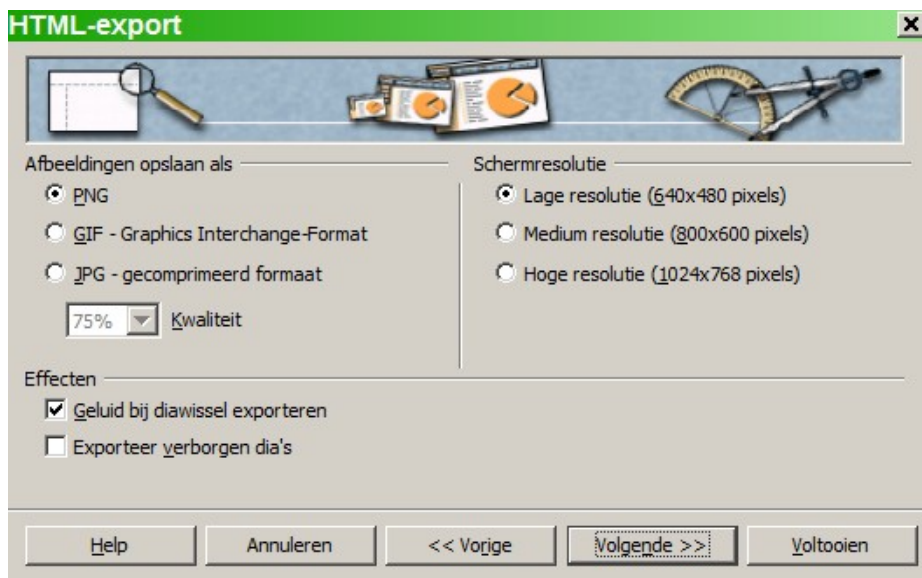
HTML-export

Afbeeldingen opslaan als

PNG

GIF - Graphics Interchange-Format

JPG - gecomprimeerd formaat

75% Kwaliteit

Schermresolutie

Lage resolutie (640x480 pixels)

Medium resolutie (800x600 pixels)

Hoge resolutie (1024x768 pixels)

Effecten

Geluid bij diawissel exporteren

Exporteer verborgen dia's

Help | Annuleren | << Vorige | Volgende >> | Voltooien